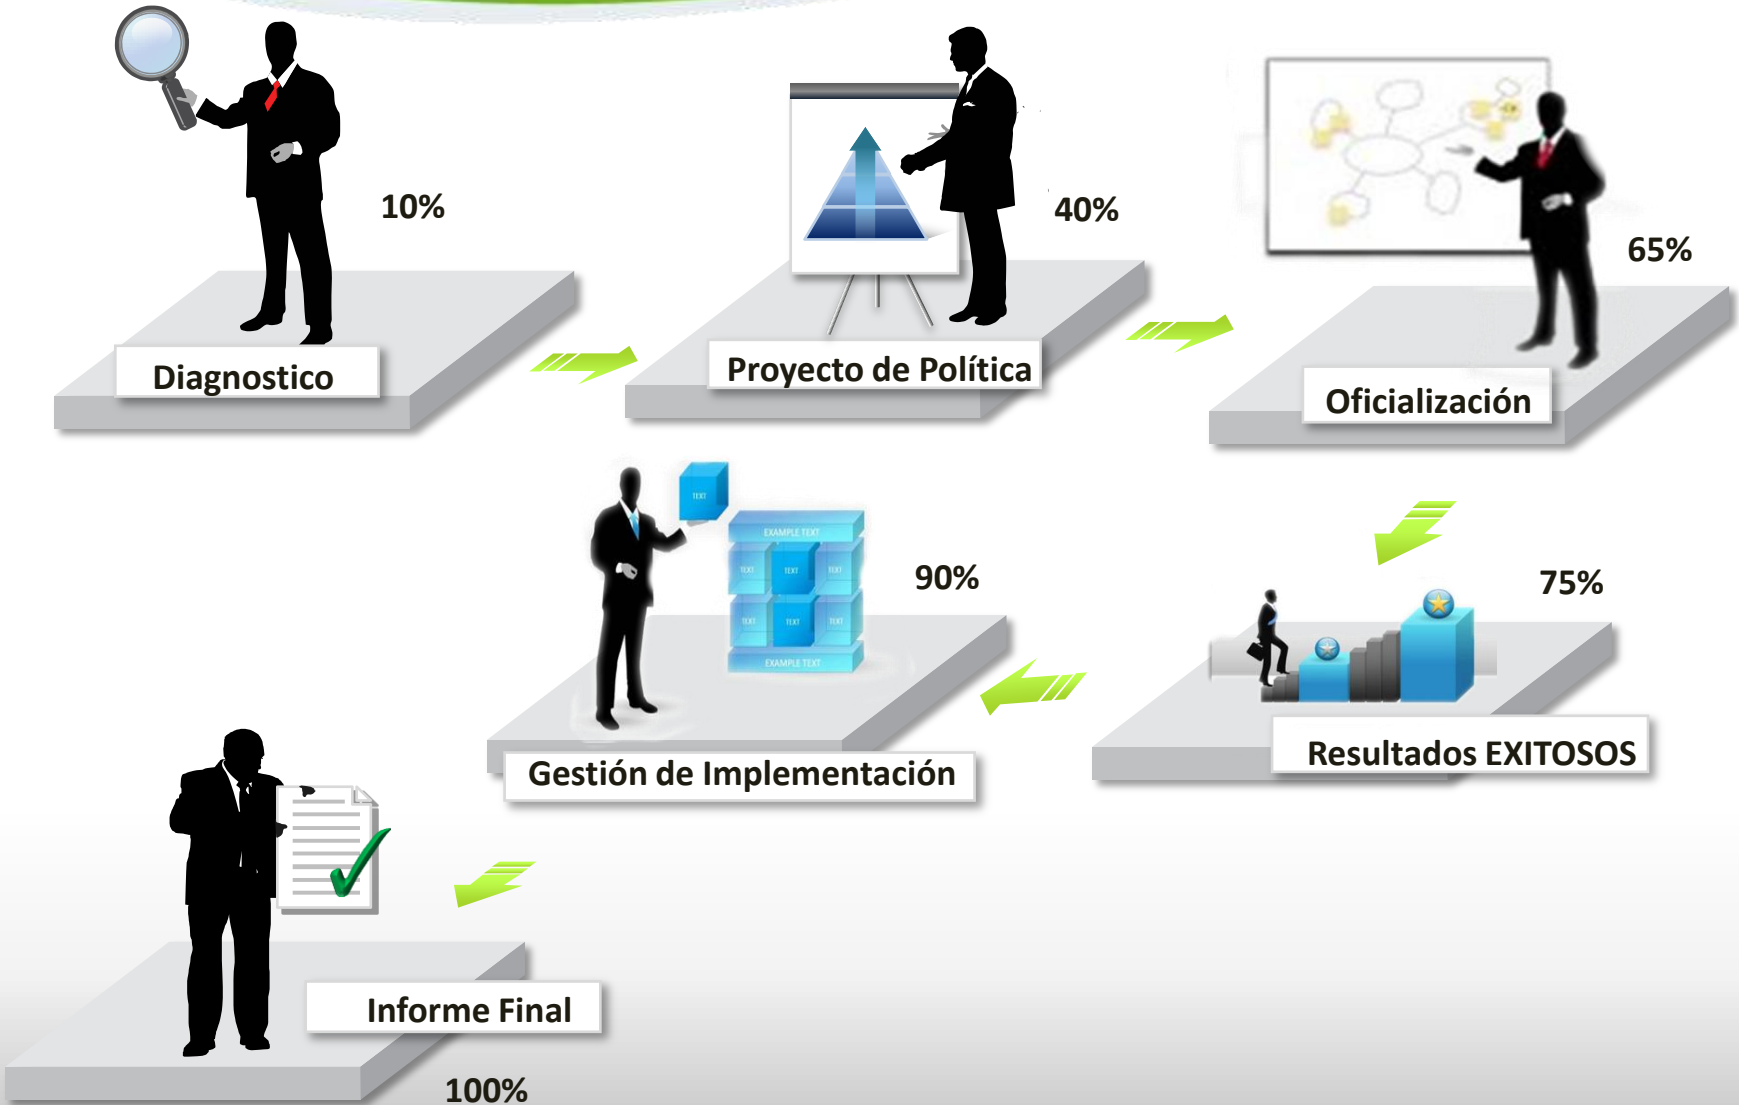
10%

Diagnostico

40%

Proyecto de Política

65%

Oficialización

TEXT

EXAMPLE TEXT

TEXT TEXT TEXT

TEXT TEXT TEXT

EXAMPLE TEXT

90%

Gestión de Implementación

75%

Resultados EXITOSOS

Informe Final

100%